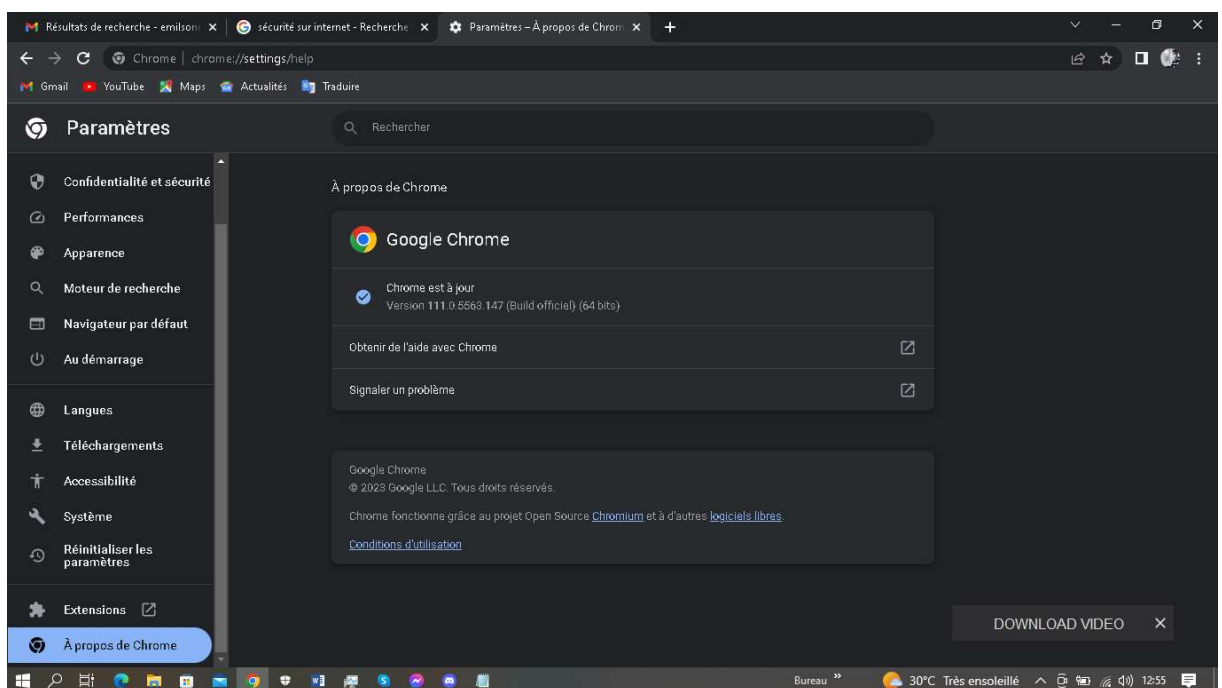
Résultats de recherche - emilson ×
sécurité sur internet - Recherche ×
Paramètres – À propos de Chrom ×
+

Chrome | chrome://settings/help

Gmail YouTube Maps Actualités Traduire

Paramètres

Rechercher

Confidentialité et sécurité
Performances
Apparence
Moteur de recherche
Navigateur par défaut
Au démarrage
Langues
Téléchargements
Accessibilité
Système
Réinitialiser les paramètres
Extensions
À propos de Chrome

À propos de Chrome

Google Chrome

Chrome est à jour
Version 111.0.5563.147 (Build officiel) (64 bits)

Obtenir de l'aide avec Chrome

Signaler un problème

Google Chrome
© 2023 Google LLC. Tous droits réservés.

Chrome fonctionne grâce au projet Open Source Chromium et à d'autres logiciels libres.

Conditions d'utilisation

DOWNLOAD VIDEO ×

Bureau »
30°C Très ensoleillé 12:55